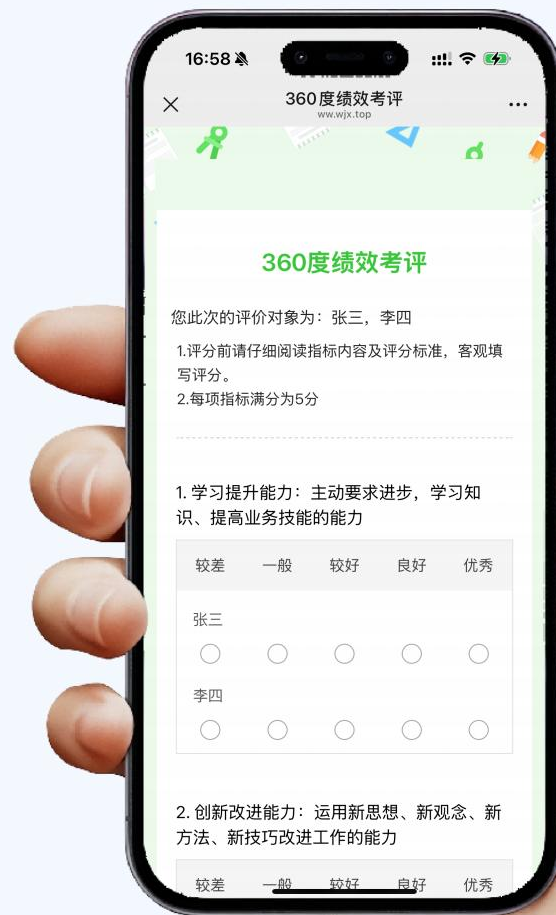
16:58

×
360度绩效考评
ww.wjx.top
...

360度绩效考评

您此次的评价对象为：张三，李四

1.评分前请仔细阅读指标内容及评分标准，客观填写评分。
2.每项指标满分为5分

1. 学习提升能力：主动要求进步，学习知识、提高业务技能的能力

| 较差 | 一般 | 较好 | 良好 | 优秀 |
|---|---|---|---|---|
| 张三 | | | | |
| ○ | ○ | ○ | ○ | ○ |
| 李四 | | | | |
| ○ | ○ | ○ | ○ | ○ |

2. 创新改进能力：运用新思想、新观念、新方法、新技巧改进工作的能力

| 较差 | 一般 | 较好 | 良好 | 优秀 |
|---|---|---|---|---|